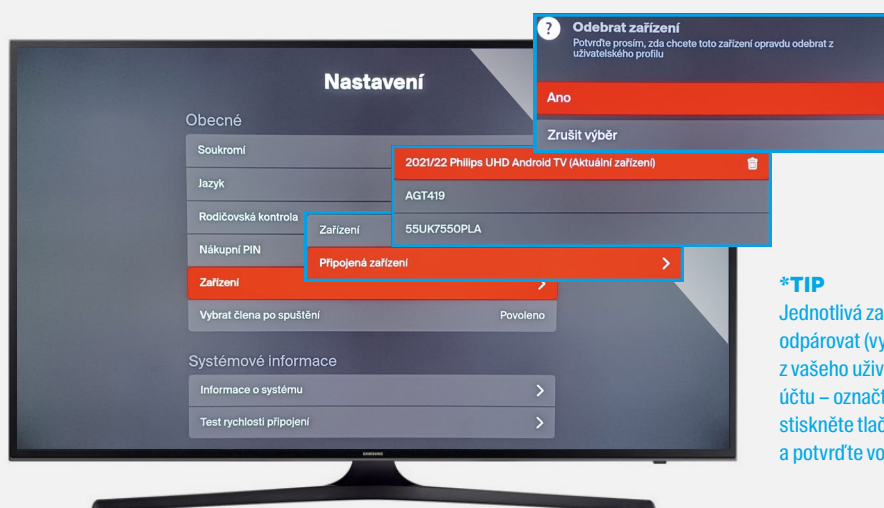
Odebrat zařízení
Potvrďte prosím, zda chcete toto zařízení opravdu odebrat z uživatelského profilu

Ano

Zrušit výběr

Nastavení

Obecné

Soukromí

Jazyk

Rodičovská kontrola

Nákupní PIN

Zařízení

Vybrat člena po spuštění
Povoleno

Systémové informace

Informace o systému

Test rychlosti připojení

Zařízení

Připojená zařízení

2021/22 Philips UHD Android TV (Aktuální zařízení)

AGT419

55UK7550PLA

SAMSUNG

*TIP
Jednotlivá za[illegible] odpárovat (vy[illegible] z vašeho uživ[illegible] účtu – označt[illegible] stiskněte tlač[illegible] a potvrďte vo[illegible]